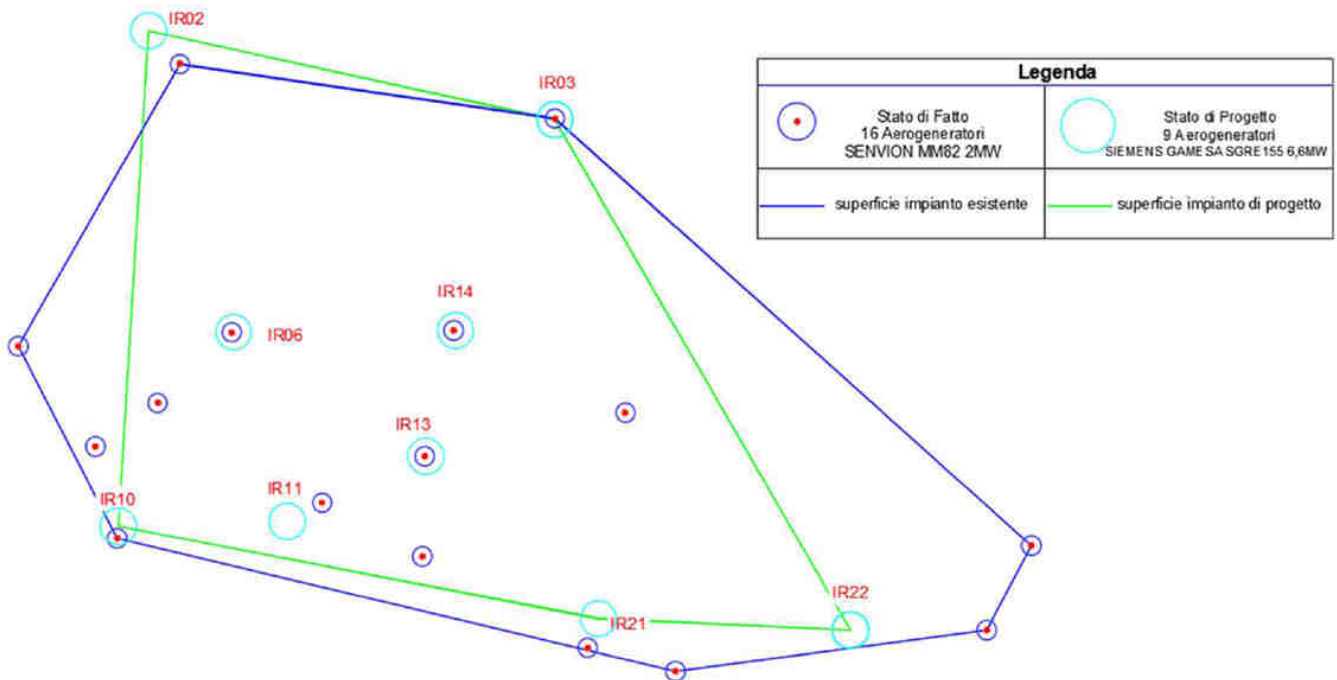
IR02

IR03

Legenda

| Stato di Fatto 16 Aerogeneratori SENVION MM82 2MW | Stato di Progetto 9 Aerogeneratori SIEMENS GAMESA SGRE155 6,6MW |
|---|---|
| superficie impianto esistente | superficie impianto di progetto |

IR14

IR06

IR13

IR10

IR11

IR22

IR21